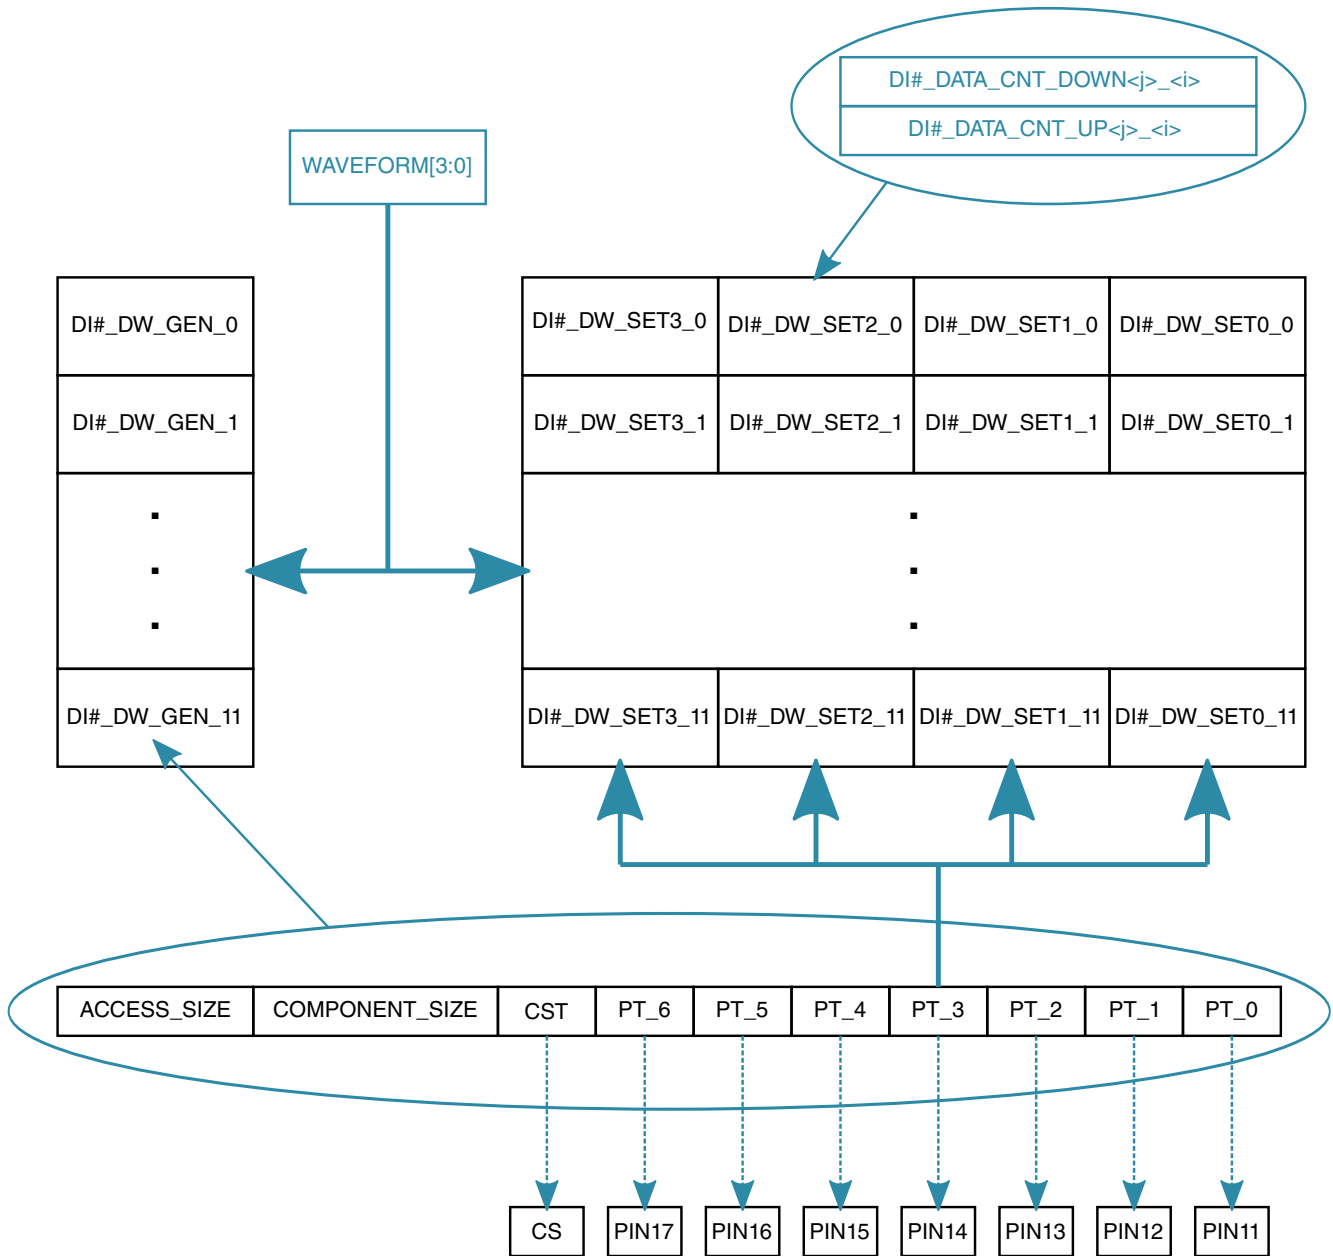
DI#_DATA_CNT_DOWN<j>_<i>
DI#_DATA_CNT_UP<j>_<i>

WAVEFORM[3:0]

DI#_DW_GEN_0
DI#_DW_GEN_1
.
.
.
DI#_DW_GEN_11

| DI#_DW_SET3_0 | DI#_DW_SET2_0 | DI#_DW_SET1_0 | DI#_DW_SET0_0 |
|---|---|---|---|
| DI#_DW_SET3_1 | DI#_DW_SET2_1 | DI#_DW_SET1_1 | DI#_DW_SET0_1 |
| . . . | | | |
| DI#_DW_SET3_11 | DI#_DW_SET2_11 | DI#_DW_SET1_11 | DI#_DW_SET0_11 |

| ACCESS_SIZE | COMPONENT_SIZE | CST | PT_6 | PT_5 | PT_4 | PT_3 | PT_2 | PT_1 | PT_0 |
|---|---|---|---|---|---|---|---|---|---|

CS PIN17 PIN16 PIN15 PIN14 PIN13 PIN12 PIN11